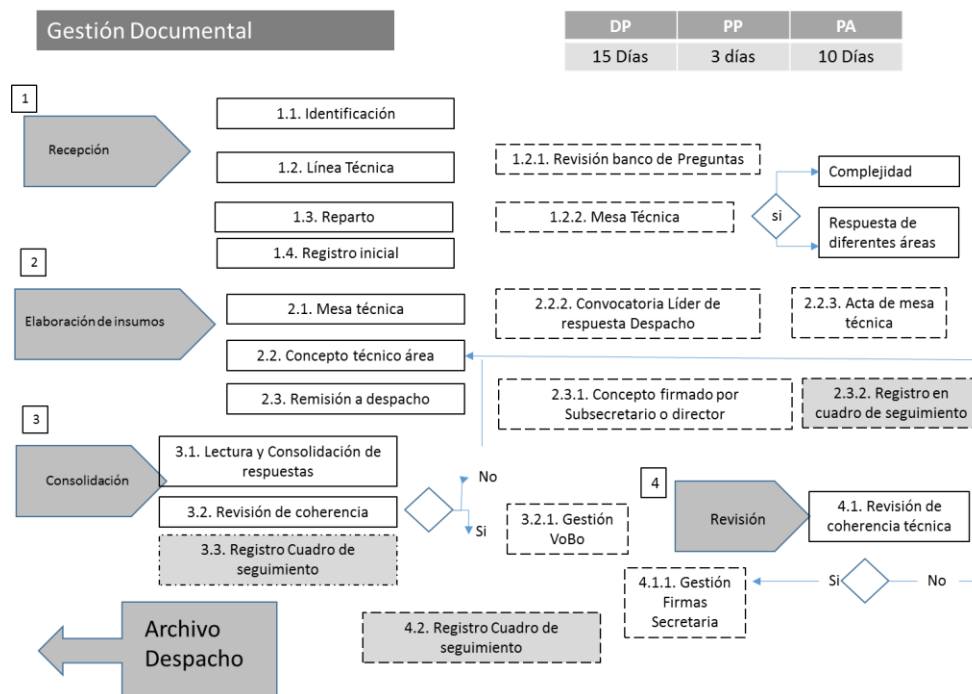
Gestión Documental

| DP | PP | PA |
|---|---|---|
| 15 Días | 3 días | 10 Días |

1

Recepción

1.1. Identificación

1.2. Línea Técnica

1.2.1. Revisión banco de Preguntas

1.3. Reparto

1.2.2. Mesa Técnica

si

Complejidad

Respuesta de diferentes áreas

1.4. Registro inicial

2

Elaboración de insumos

2.1. Mesa técnica

2.2.2. Convocatoria Líder de respuesta Despacho

2.2.3. Acta de mesa técnica

2.2. Concepto técnico área

2.3. Remisión a despacho

2.3.1. Concepto firmado por Subsecretario o director

2.3.2. Registro en cuadro de seguimiento

3

Consolidación

3.1. Lectura y Consolidación de respuestas

No

3.2. Revisión de coherencia

Si

3.2.1. Gestión VoBo

3.3. Registro Cuadro de seguimiento

4

Revisión

4.1. Revisión de coherencia técnica

4.1.1. Gestión Firmas Secretaria

Si

No

Archivo Despacho

4.2. Registro Cuadro de seguimiento